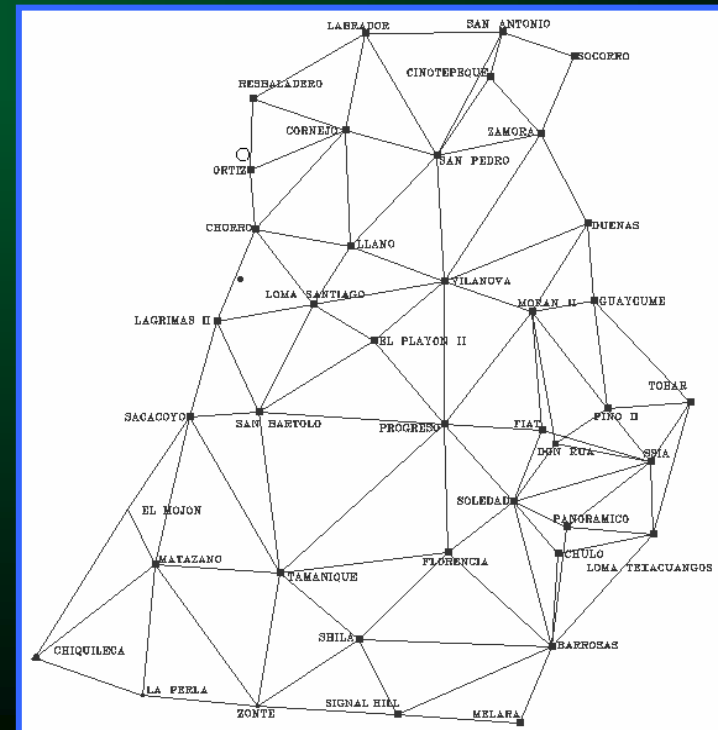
LABRADOR
SAN ANTONIO
SOCORRO
CINOTEPEQUE
RESBALADERO
CORNEJO
ZAMORA
SAN PEDRO
ORTIZ
DUENAS
CHORRO
LLANO
VILANOVA
LOMA SANTIAGO
MORAN II
GUAYCUME
LAGRIMAS II
EL PLAYON II
TOBAR
PINO II
SACACOYO
SAN BARTOLO
PROGRESO
FIAT
DON RUA
SBIA
SOLEDAD
PANORAMICO
EL MOJON
CHULO
LOMA TEXACUANGOS
MATAZANO
TAMANIQUE
FLORENCIA
SBILA
CHIQUILECA
BARROSAS
LA PERLA
SIGNAL HILL
ZONTE
MELARA